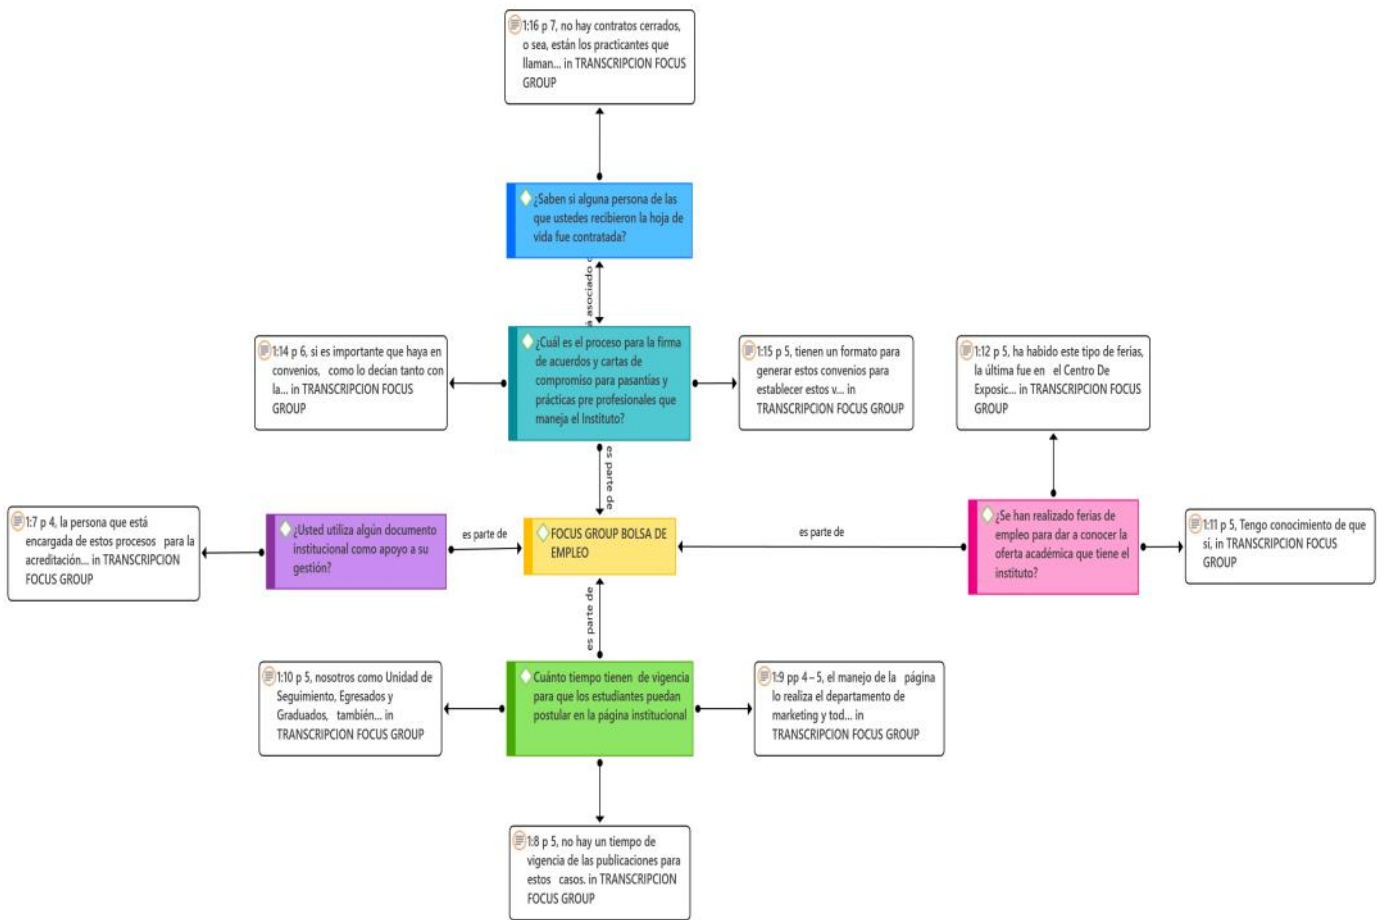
1:16 p 7, no hay contratos cerrados, o sea, están los practicantes que llaman... in TRANSCRIPCION FOCUS GROUP

¿Saben si alguna persona de las que ustedes recibieron la hoja de vida fue contratada?

á asociado

1:14 p 6, si es importante que haya en convenios, como lo decian tanto con la... in TRANSCRIPCION FOCUS GROUP

¿Cuál es el proceso para la firma de acuerdos y cartas de compromiso para pasantías y prácticas pre profesionales que maneja el Instituto?

1:15 p 5, tienen un formato para generar estos convenios para establecer estos v... in TRANSCRIPCION FOCUS GROUP

1:12 p 5, ha habido este tipo de ferias, la última fue en el Centro De Exposic... in TRANSCRIPCION FOCUS GROUP

es parte de

1:7 p 4, la persona que está encargada de estos procesos para la acreditación... in TRANSCRIPCION FOCUS GROUP

¿Usted utiliza algún documento institucional como apoyo a su gestión?

es parte de

FOCUS GROUP BOLSA DE EMPLEO

es parte de

¿Se han realizado ferias de empleo para dar a conocer la oferta académica que tiene el instituto?

1:11 p 5, Tengo conocimiento de que si, in TRANSCRIPCION FOCUS GROUP

es parte de

1:10 p 5, nosotros como Unidad de Seguimiento, Egresados y Graduados, también... in TRANSCRIPCION FOCUS GROUP

Cuánto tiempo tienen de vigencia para que los estudiantes puedan postular en la página institucional

1:9 pp 4 – 5, el manejo de la página lo realiza el departamento de marketing y tod... in TRANSCRIPCION FOCUS GROUP

1:8 p 5, no hay un tiempo de vigencia de las publicaciones para estos casos. in TRANSCRIPCION FOCUS GROUP